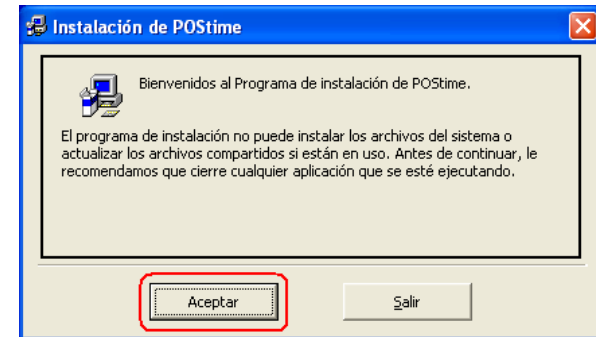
Instalación de POStime

Bienvenidos al Programa de instalación de POStime.

El programa de instalación no puede instalar los archivos del sistema o actualizar los archivos compartidos si están en uso. Antes de continuar, le recomendamos que cierre cualquier aplicación que se esté ejecutando.

Aceptar

Salir